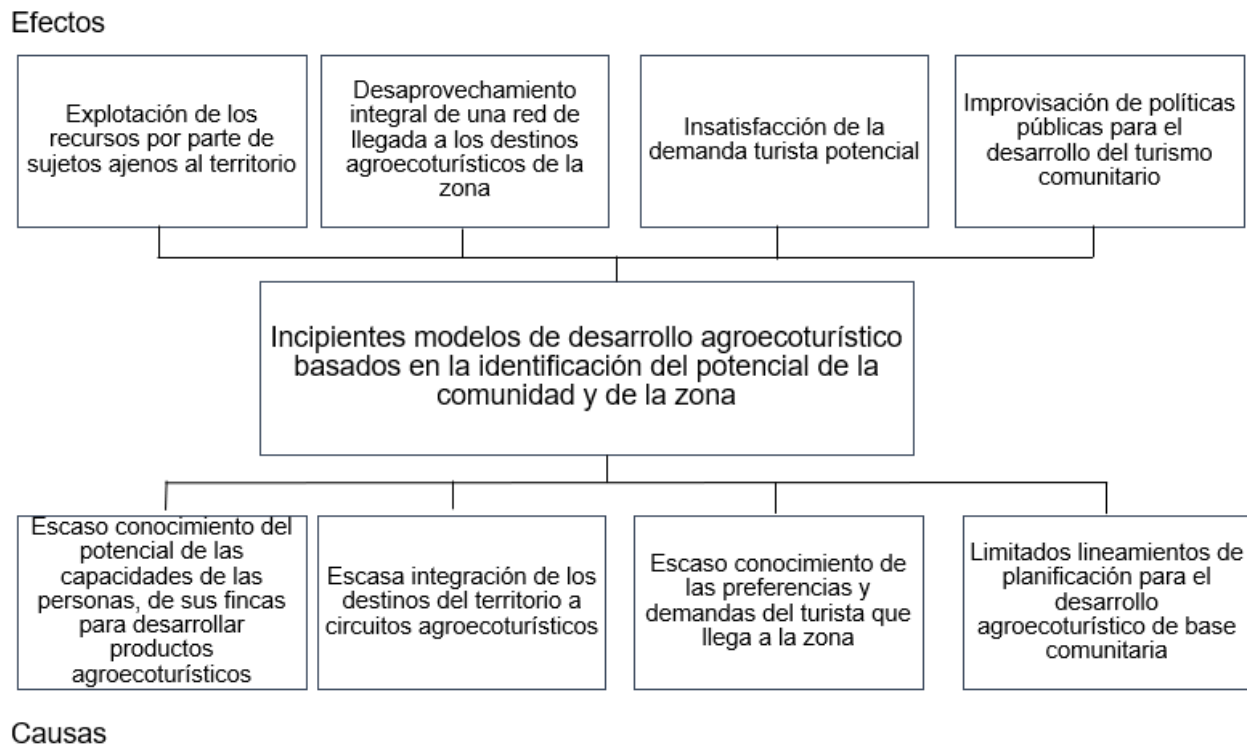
Efectos

Explotación de los recursos por parte de sujetos ajenos al territorio

Desaprovechamiento integral de una red de llegada a los destinos agroecoturísticos de la zona

Insatisfacción de la demanda turista potencial

Improvisación de políticas públicas para el desarrollo del turismo comunitario

Incipientes modelos de desarrollo agroecoturístico basados en la identificación del potencial de la comunidad y de la zona

Escaso conocimiento del potencial de las capacidades de las personas, de sus fincas para desarrollar productos agroecoturísticos

Escasa integración de los destinos del territorio a circuitos agroecoturísticos

Escaso conocimiento de las preferencias y demandas del turista que llega a la zona

Limitados lineamientos de planificación para el desarrollo agroecoturístico de base comunitaria

Causas